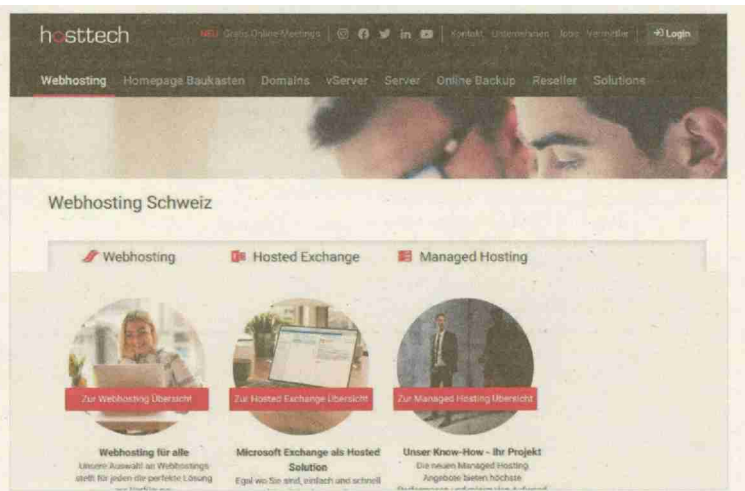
hosttech

NEU Gratis Online Meetings | Kontakt Unternehmen Jobs Vermittler | Login

Webhosting Homepage Baukasten Domains vServer Server Online Backup Reseller Solutions

Webhosting Schweiz

Webhosting Hosted Exchange Managed Hosting

Zur Webhosting Übersicht

Zur Hosted Exchange Übersicht

Zur Managed Hosting Übersicht

Webhosting für alle
Unsere Auswahl an Webhostings stellt für jeden die perfekte Lösung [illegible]

Microsoft Exchange als Hosted Solution
Egal wo Sie sind, einfach und schnell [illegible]

Unser Know-How - Ihr Projekt
Die neuen Managed Hosting Angebote bieten höchste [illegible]